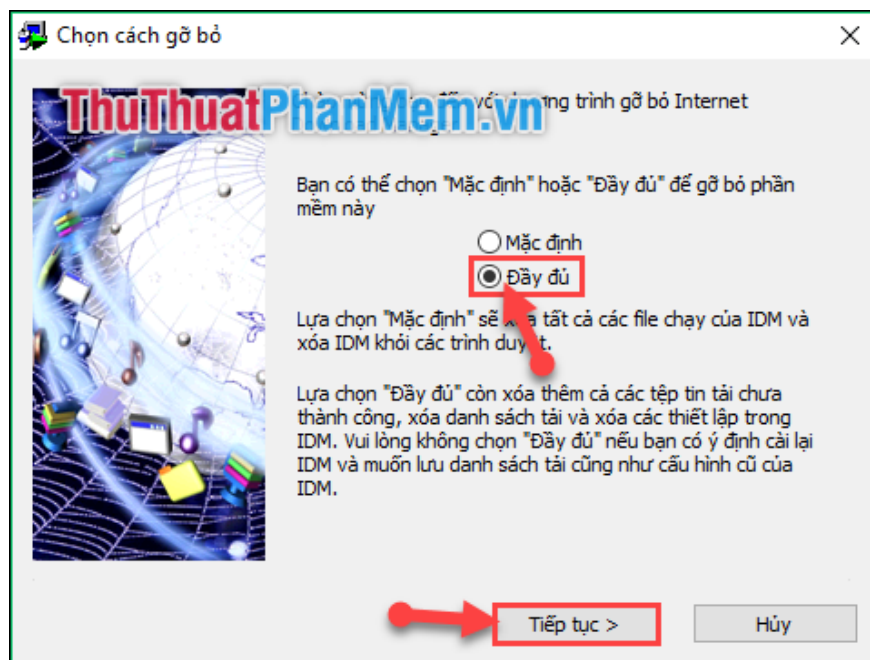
Chọn cách gỡ bỏ

ThuThuatPhanMem.vn

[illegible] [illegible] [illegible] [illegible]ương trình gỡ bỏ Internet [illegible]

Bạn có thể chọn "Mặc định" hoặc "Đầy đủ" để gỡ bỏ phần mềm này

Mặc định

Đầy đủ

Lựa chọn "Mặc định" sẽ x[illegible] tất cả các file chạy của IDM và xóa IDM khỏi các trình duy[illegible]t.

Lựa chọn "Đầy đủ" còn xóa thêm cả các tệp tin tải chưa thành công, xóa danh sách tải và xóa các thiết lập trong IDM. Vui lòng không chọn "Đầy đủ" nếu bạn có ý định cài lại IDM và muốn lưu danh sách tải cũng như cấu hình cũ của IDM.

Tiếp tục >

Hủy